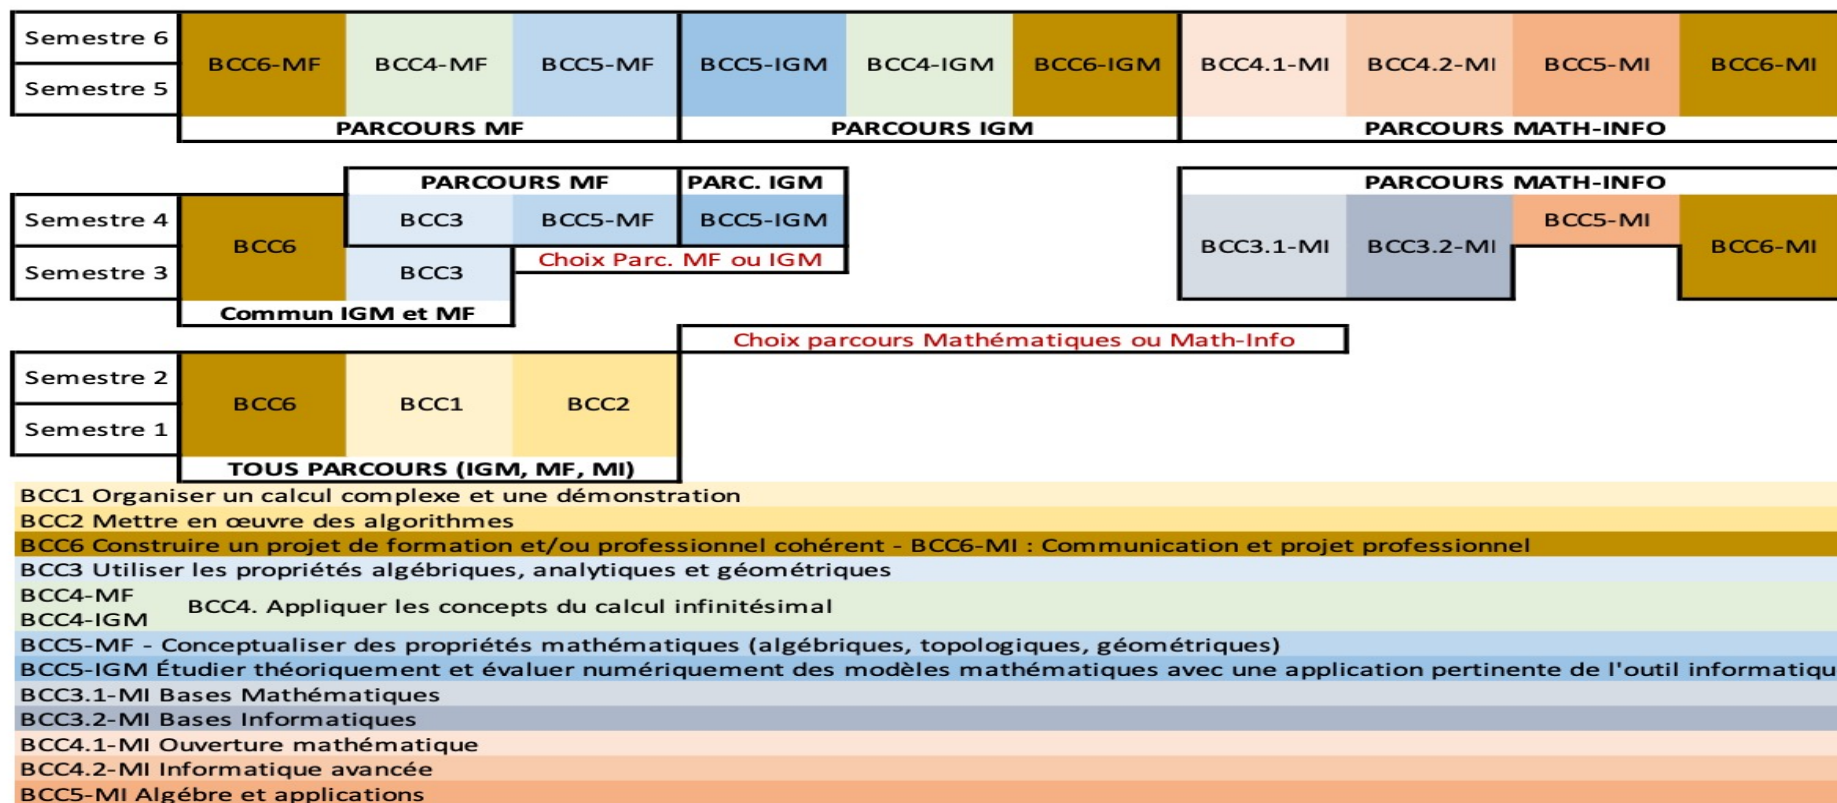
Semestre 6
Semestre 5

BCC6-MF BCC4-MF BCC5-MF
PARCOURS MF

BCC5-IGM BCC4-IGM BCC6-IGM
PARCOURS IGM

BCC4.1-MI BCC4.2-MI BCC5-MI BCC6-MI
PARCOURS MATH-INFO

Semestre 4
Semestre 3

BCC6
PARCOURS MF
BCC3 BCC5-MF
BCC3
PARC. IGM
BCC5-IGM
Choix Parc. MF ou IGM
Commun IGM et MF

PARCOURS MATH-INFO
BCC3.1-MI BCC3.2-MI BCC5-MI BCC6-MI

Choix parcours Mathématiques ou Math-Info

Semestre 2
Semestre 1

BCC6 BCC1 BCC2
TOUS PARCOURS (IGM, MF, MI)

BCC1 Organiser un calcul complexe et une démonstration
BCC2 Mettre en œuvre des algorithmes
BCC6 Construire un projet de formation et/ou professionnel cohérent - BCC6-MI : Communication et projet professionnel
BCC3 Utiliser les propriétés algébriques, analytiques et géométriques
BCC4-MF
BCC4-IGM
BCC4. Appliquer les concepts du calcul infinitésimal
BCC5-MF - Conceptualiser des propriétés mathématiques (algébriques, topologiques, géométriques)
BCC5-IGM Étudier théoriquement et évaluer numériquement des modèles mathématiques avec une application pertinente de l'outil informatiqu
BCC3.1-MI Bases Mathématiques
BCC3.2-MI Bases Informatiques
BCC4.1-MI Ouverture mathématique
BCC4.2-MI Informatique avancée
BCC5-MI Algèbre et applications